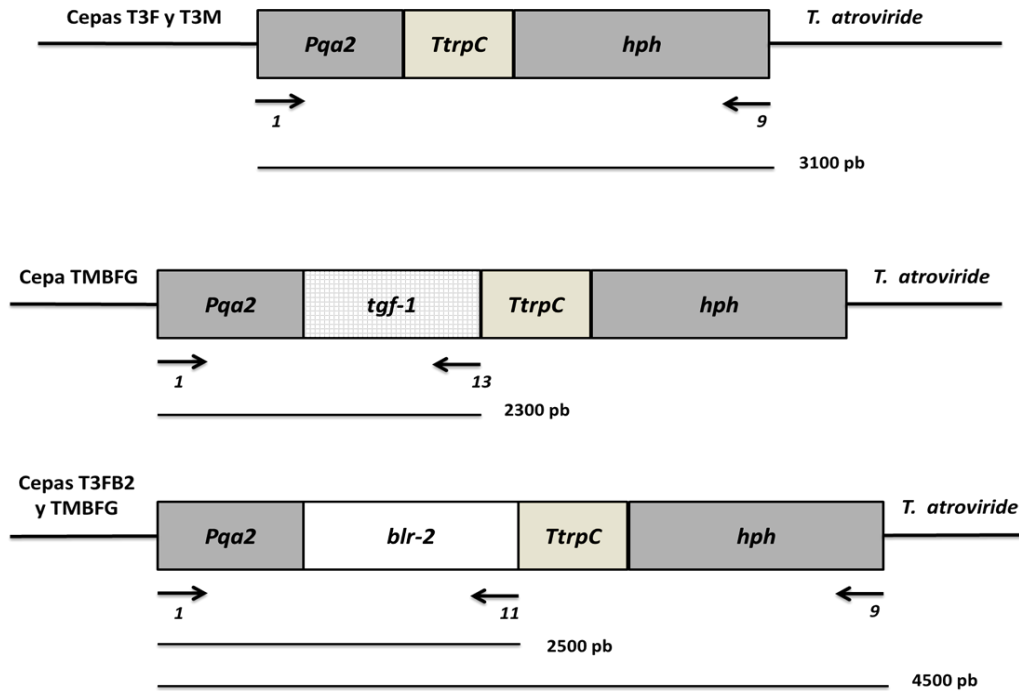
Cepas T3F y T3M

Pqa2

TtrpC

hph

T. atroviride

1

9

3100 pb

Cepa TMBFG

Pqa2

tgf-1

TtrpC

hph

T. atroviride

1

13

2300 pb

Cepas T3FB2 y TMBFG

Pqa2

blr-2

TtrpC

hph

T. atroviride

1

11

9

2500 pb

4500 pb